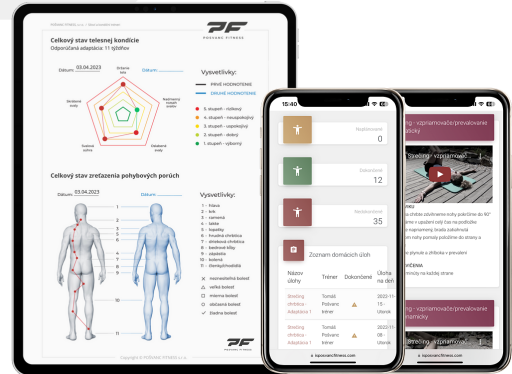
POŠVANC FITNESS s.r.o. | Test a zhodnotenie

PF
POSVANC FITNESS

Celkový stav telesnej kondície
Odporúčaná adaptácia: 11 týždňov

Dátum: 03.04.2023
Dátum:

Sila

Vysvetlivky:
PRVÉ HODNOTENIE
DRUHÉ HODNOTENIE

5. stupeň - rizikový
4. stupeň - neuspokojivý
3. stupeň - uspokojivý
2. stupeň - dobrý
1. stupeň - výborný

Celkový stav zreťazenia pohybových porúch

Dátum: 03.04.2023
Dátum:

Vysvetlivky:
1 - hlava
2 - krk
3 - ramená
4 - lakte
5 - lopatky
6 - hrudná chrbtica
7 - driekové chrbtica
8 - panvová kosť
9 - zápästie
10 - kolená
11 - členky/chodidlá

× momentálna bolesť
× veľká bolesť
× mierna bolesť
× občasná bolesť
✓ žiadna bolesť

Copyright © POŠVANC FITNESS s.r.o.

15:40

0
12
35

Zoznam domácich úloh

| Názov úlohy | Tréner | Dokončené | Úloha na deň |
|---|---|---|---|
| Strečing chrbtica Adaptácia 1 | Tomáš Pošvanc Intrer | ⚠ | 2023-11-15 Utorok |
| Strečing chrbtica Adaptácia 1 | Tomáš Pošvanc Intrer | ⚠ | 2023-11-15 Utorok |

spoosanc.fitness.com

Streďing - vzpriamovače/prevalovanie ... chrbtica

Strečing - vzpriamovač...

spoosanc.fitness.com

Streďing - vzpriamovače/prevalovanie ... ramenica